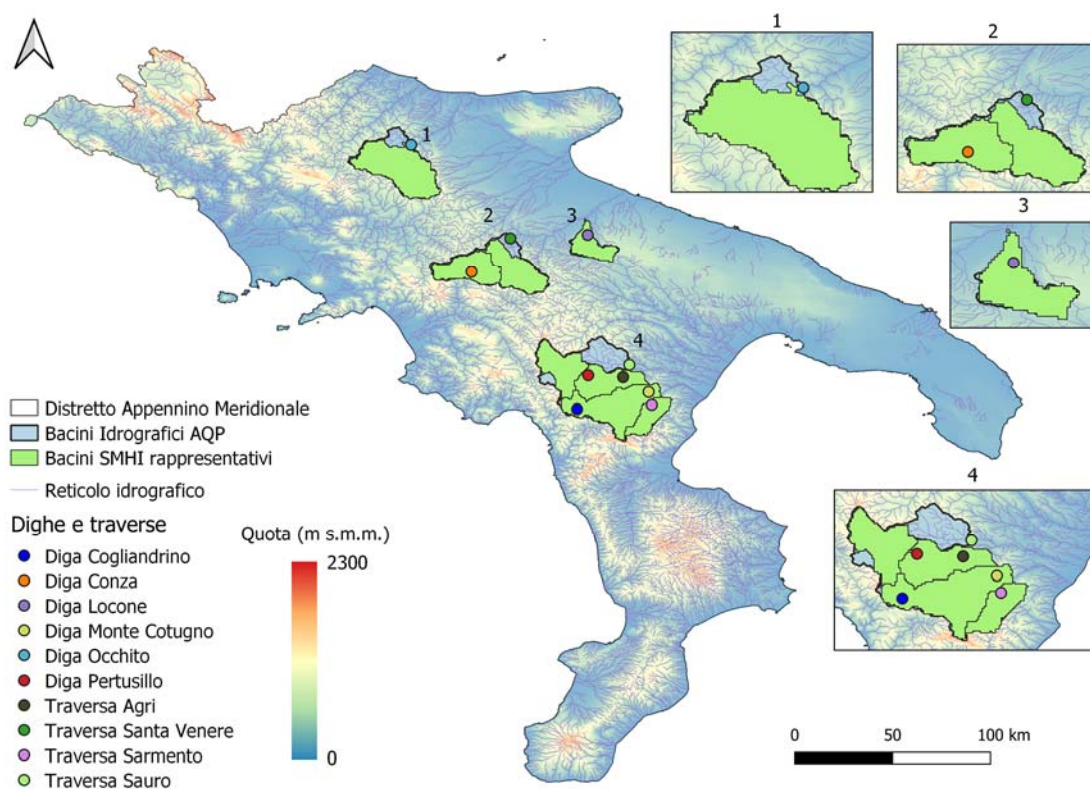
1

2

3

4

1

2

3

4

Distretto Appennino Meridionale
Bacini Idrografici AQP
Bacini SMHI rappresentativi
Reticolo idrografico

Dighe e traverse
Diga Cogliandrino
Diga Conza
Diga Locone
Diga Monte Cotugno
Diga Occhito
Diga Pertusillo
Traversa Agri
Traversa Santa Venere
Traversa Sarmento
Traversa Sauro

Quota (m s.m.m.)
2300
0

0 50 100 km